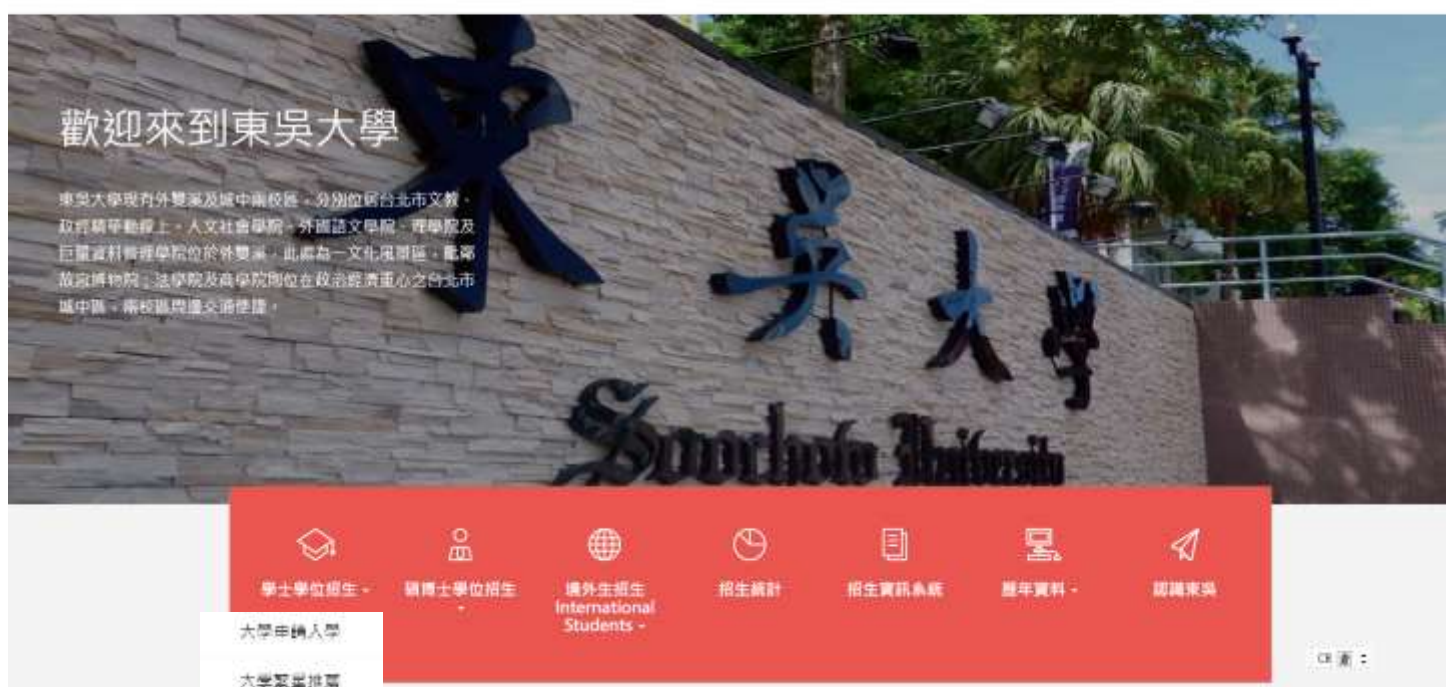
歡迎來到東吳大學

東吳大學現有外雙溪及城中兩校區，分別位居台北市文教、政經精華地段上。人文社會學院、外國語文學院、理學院及巨量資料管理學院位於外雙溪，此處為一文化風景區，鄰近故宮博物院；法學院及商學院則位在政治經濟重心之台北市城中區，兩校區周邊交通便捷。

東吳大學

Soochow University

學士學位招生 -

碩博士學位招生 -

境外生招生 International Students -

招生統計

招生資訊系統

歷年資料 -

認識東吳

大學申請入學

大學繁星推薦

CH 選 :